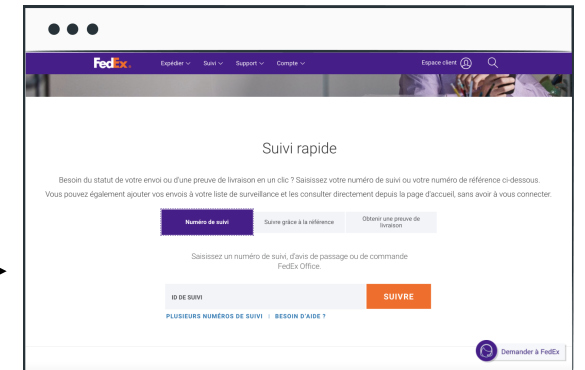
FedEx. Expédier Suivi Support Compte Espace client

Suivi rapide

Besoin du statut de votre envoi ou d'une preuve de livraison en un clic ? Saisissez votre numéro de suivi ou votre numéro de référence ci-dessous. Vous pouvez également ajouter vos envois à votre liste de surveillance et les consulter directement depuis la page d'accueil, sans avoir à vous connecter.

Numéro de suivi | Suivre grâce à la référence | Obtenir une preuve de livraison

Saisissez un numéro de suivi, d'avis de passage ou de commande FedEx Office.

ID DE SUIVI

SUIVRE

PLUSIEURS NUMÉROS DE SUIVI | BESOIN D'AIDE ?

Demander à FedEx